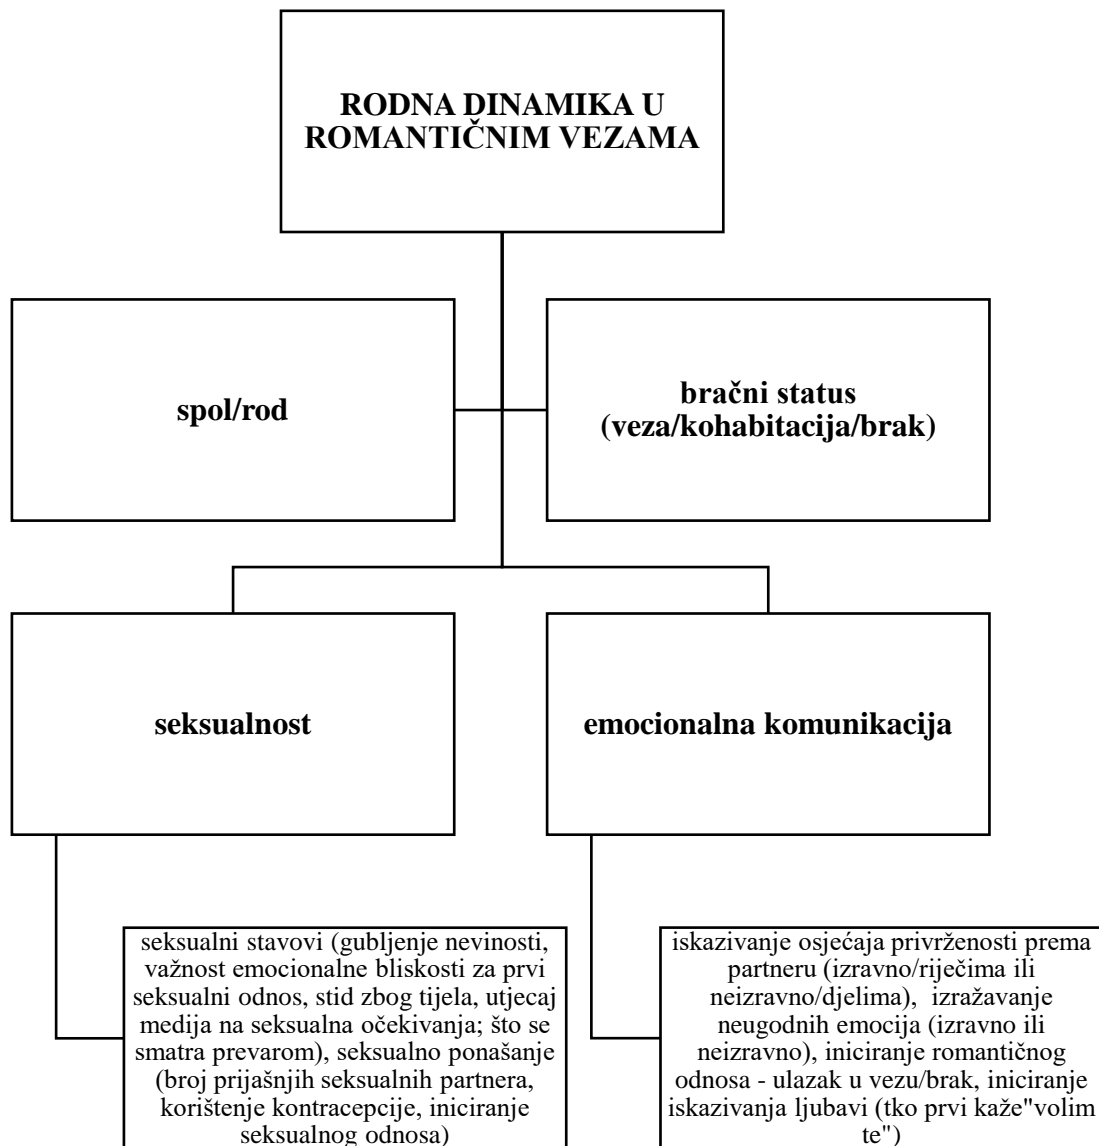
RODNA DINAMIKA U ROMANTIČNIM VEZAMA

spol/rod

bračni status (veza/kohabitacija/brak)

seksualnost

emocionalna komunikacija

seksualni stavovi (gubljenje nevinosti, važnost emocionalne bliskosti za prvi seksualni odnos, stid zbog tijela, utjecaj medija na seksualna očekivanja; što se smatra prevarom), seksualno ponašanje (broj prijašnjih seksualnih partnera, korištenje kontracepcije, iniciranje seksualnog odnosa)

iskazivanje osjećaja privrženosti prema partneru (izravno/riječima ili neizravno/djelima), izražavanje neugodnih emocija (izravno ili neizravno), iniciranje romantičnog odnosa - ulazak u vezu/brak, iniciranje iskazivanja ljubavi (tko prvi kaže"volim te")